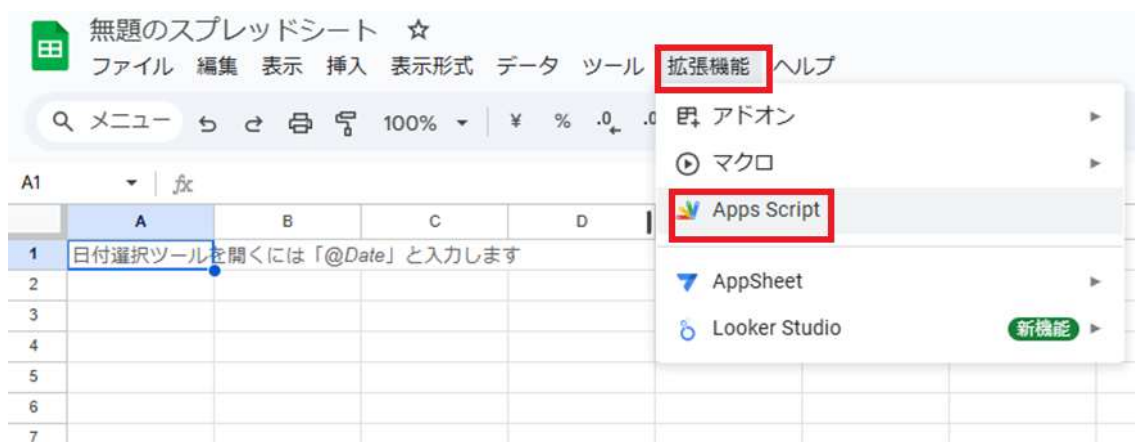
無題のスプレッドシート ☆

ファイル 編集 表示 挿入 表示形式 データ ツール 拡張機能 ヘルプ

メニュー 100% ¥ % .0 .0

A1 fx

| | A | B | C | D |
|---|---|---|---|---|
| 1 | 日付選択ツールを開くには「@Date」と入力します | | | |
| 2 | | | | |
| 3 | | | | |
| 4 | | | | |
| 5 | | | | |
| 6 | | | | |
| 7 | | | | |

アドオン
マクロ
Apps Script
AppSheet
Looker Studio 新機能